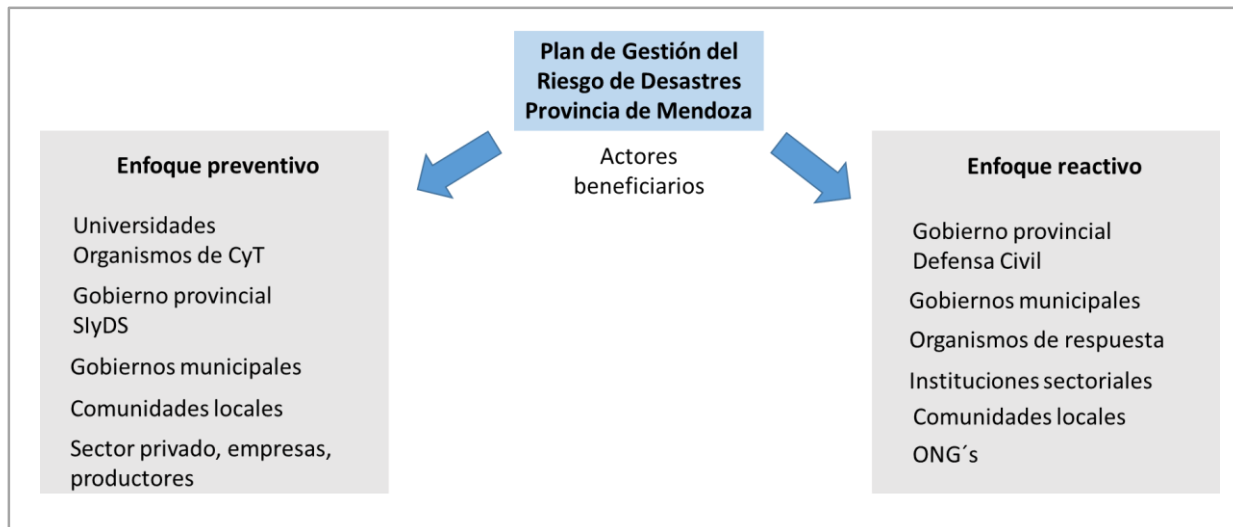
Plan de Gestión del Riesgo de Desastres Provincia de Mendoza

Actores beneficiarios

Enfoque preventivo

Universidades
Organismos de CyT

Gobierno provincial
SIyDS

Gobiernos municipales

Comunidades locales

Sector privado, empresas, productores

Enfoque reactivo

Gobierno provincial
Defensa Civil

Gobiernos municipales

Organismos de respuesta

Instituciones sectoriales

Comunidades locales

ONG´s